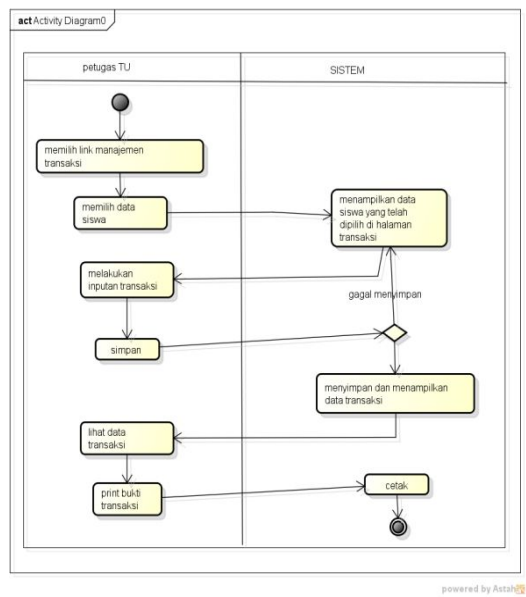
act Activity Diagram0

petugas TU

SISTEM

memilih link manajemen transaksi

memilih data siswa

menampilkan data siswa yang telah dipilih di halaman transaksi

melakukan inputan transaksi

gagal menyimpan

simpan

menyimpan dan menampilkan data transaksi

lihat data transaksi

print bukti transaksi

cetak

powered by Astah